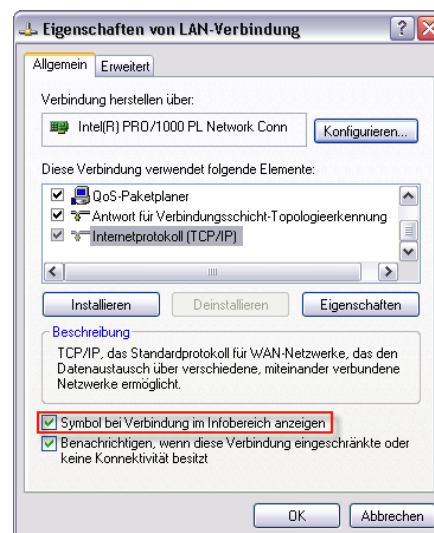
Eigenschaften von LAN-Verbindung

Allgemein | Erweitert

Verbindung herstellen über:

Intel(R) PRO/1000 PL Network Conn

Konfigurieren...

Diese Verbindung verwendet folgende Elemente:

QoS-Paketplaner
Antwort für Verbindungsschicht-Topologieerkennung
Internetprotokoll (TCP/IP)

Installieren | Deinstallieren | Eigenschaften

Beschreibung

TCP/IP, das Standardprotokoll für WAN-Netzwerke, das den Datenaustausch über verschiedene, miteinander verbundene Netzwerke ermöglicht.

Symbol bei Verbindung im Infobereich anzeigen

Benachrichtigen, wenn diese Verbindung eingeschränkte oder keine Konnektivität besitzt

OK | Abbrechen